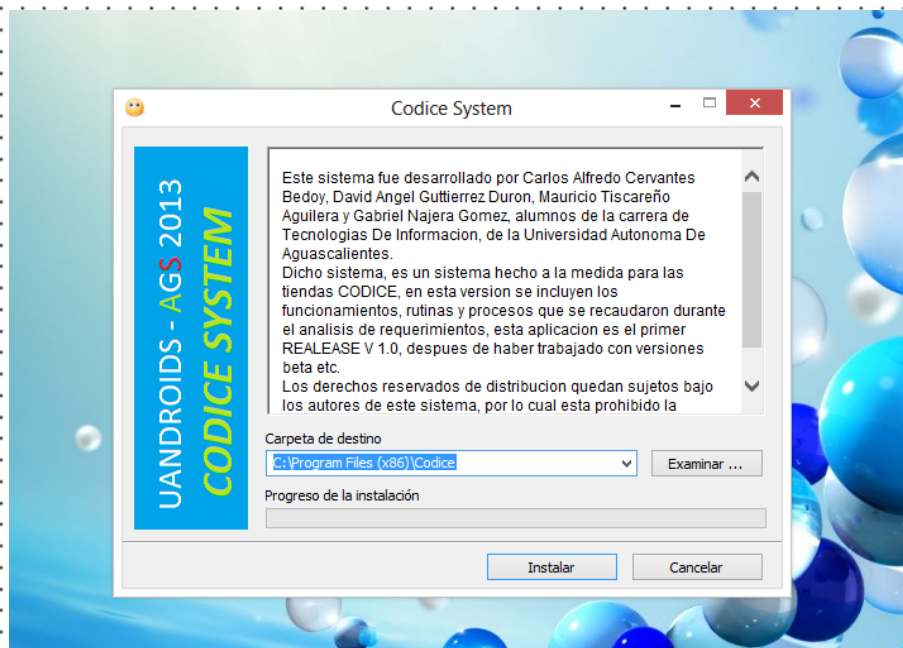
Codice System

UANDROIDS - AGS 2013
CODICE SYSTEM

Este sistema fue desarrollado por Carlos Alfredo Cervantes Bedoy, David Angel Guttierrez Duron, Mauricio Tiscareño Aguilera y Gabriel Najera Gomez, alumnos de la carrera de Tecnologias De Informacion, de la Universidad Autonoma De Aguascalientes.
Dicho sistema, es un sistema hecho a la medida para las tiendas CODICE, en esta version se incluyen los funcionamientos, rutinas y procesos que se recaudaron durante el analisis de requerimientos, esta aplicacion es el primer REALEASE V 1.0, despues de haber trabajado con versiones beta etc.
Los derechos reservados de distribucion quedan sujetos bajo los autores de este sistema, por lo cual esta prohibido la

Carpeta de destino
C:\Program Files (x86)\Codice
Examinar ...
Progreso de la instalación
Instalar
Cancelar